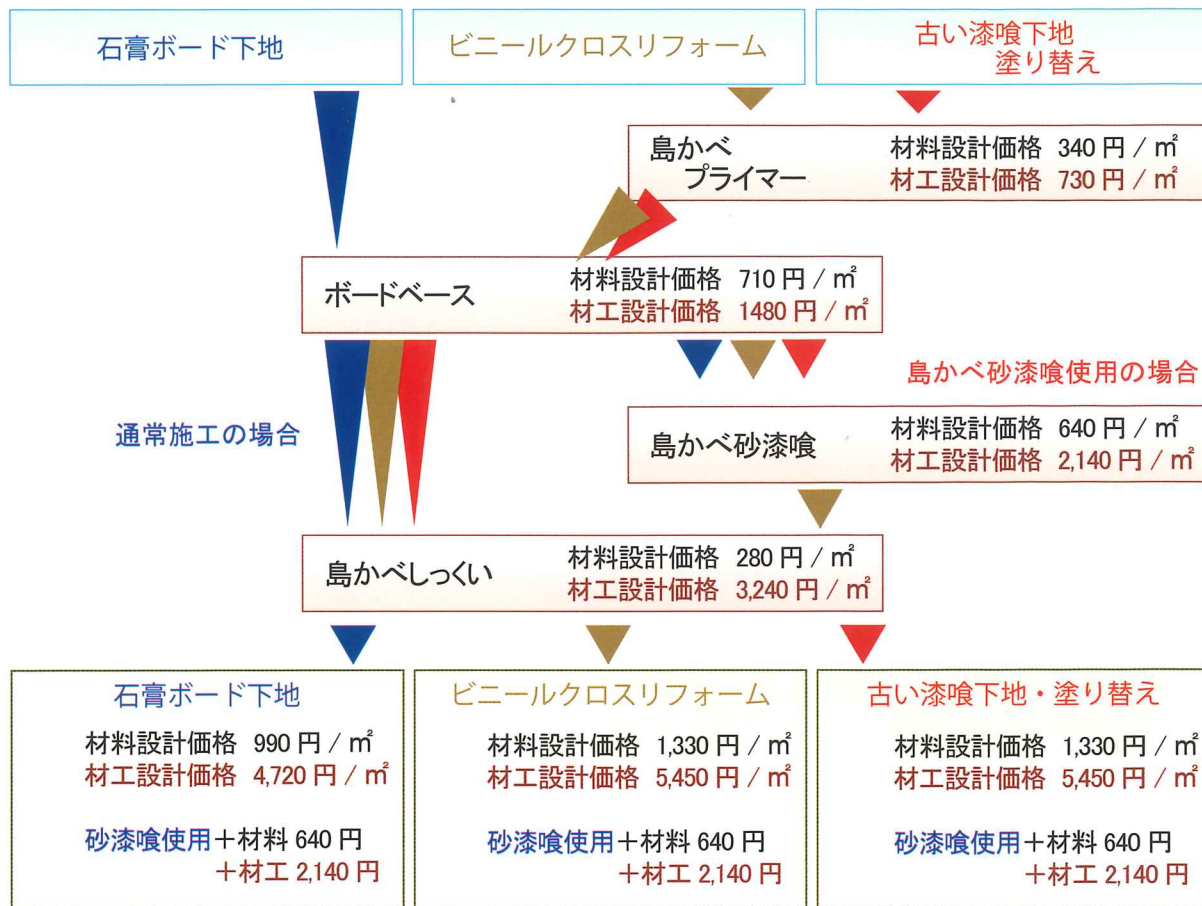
石膏ボード下地

ビニールクロスリフォーム

古い漆喰下地
塗り替え

島かべ
プライマー
材料設計価格 340 円 / ㎡
材工設計価格 730 円 / ㎡

ボードベース
材料設計価格 710 円 / ㎡
材工設計価格 1480 円 / ㎡

島かべ砂漆喰使用の場合

通常施工の場合

島かべ砂漆喰
材料設計価格 640 円 / ㎡
材工設計価格 2,140 円 / ㎡

島かべしっくい
材料設計価格 280 円 / ㎡
材工設計価格 3,240 円 / ㎡

石膏ボード下地
材料設計価格 990 円 / ㎡
材工設計価格 4,720 円 / ㎡

砂漆喰使用＋材料 640 円
＋材工 2,140 円

ビニールクロスリフォーム
材料設計価格 1,330 円 / ㎡
材工設計価格 5,450 円 / ㎡

砂漆喰使用＋材料 640 円
＋材工 2,140 円

古い漆喰下地・塗り替え
材料設計価格 1,330 円 / ㎡
材工設計価格 5,450 円 / ㎡

砂漆喰使用＋材料 640 円
＋材工 2,140 円